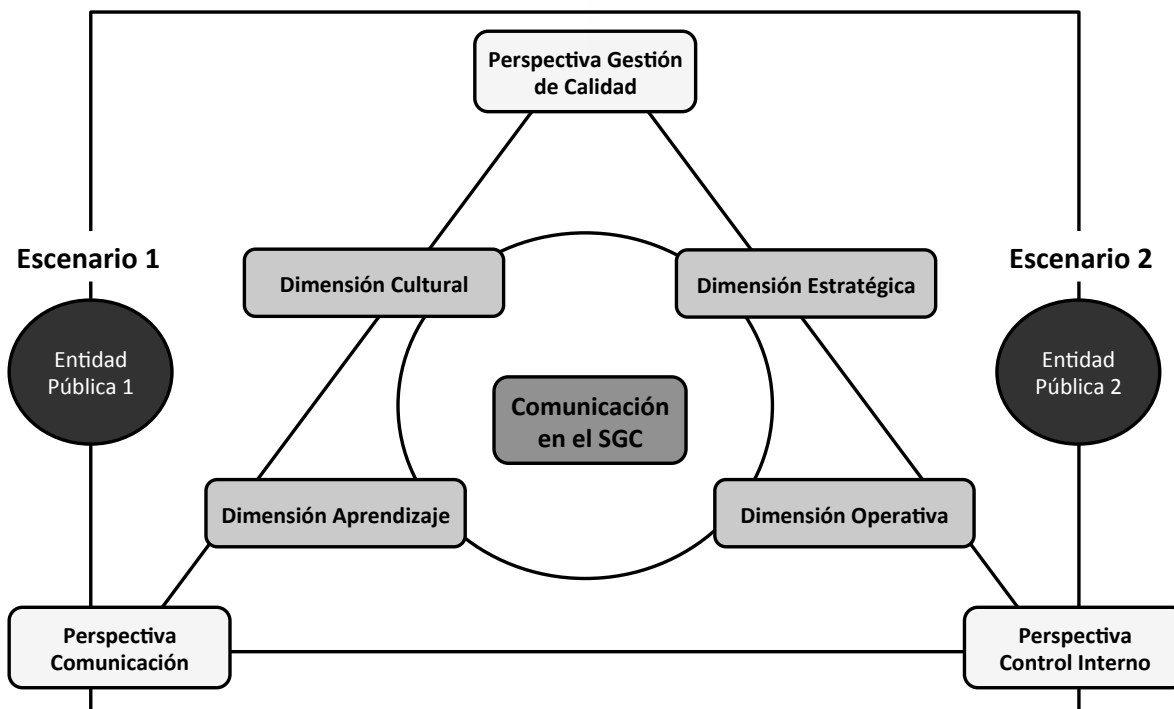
Perspectiva Gestión de Calidad

Escenario 1

Escenario 2

Dimensión Cultural

Dimensión Estratégica

Entidad Pública 1

Entidad Pública 2

Comunicación en el SGC

Dimensión Aprendizaje

Dimensión Operativa

Perspectiva Comunicación

Perspectiva Control Interno